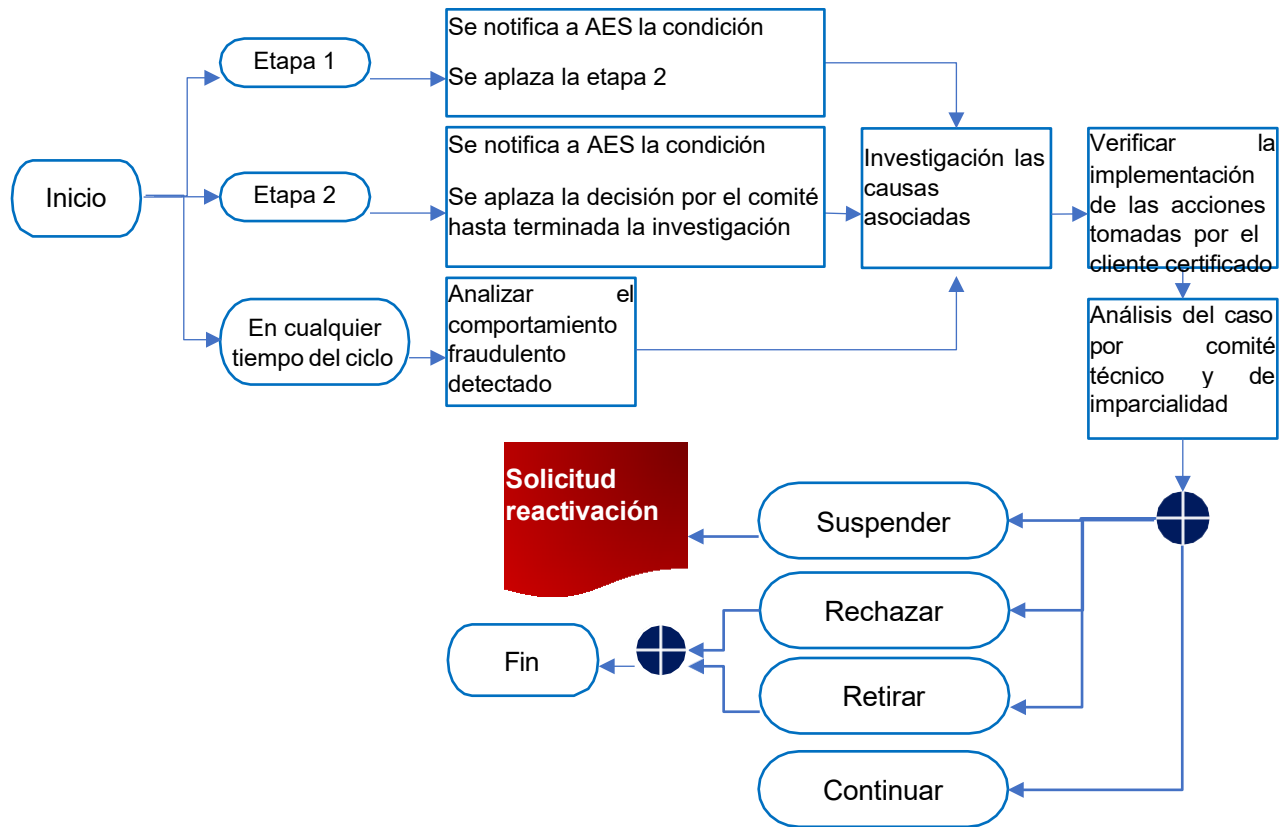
Inicio

Etapa 1

Se notifica a AES la condición

Se aplaza la etapa 2

Etapa 2

Se notifica a AES la condición

Se aplaza la decisión por el comité hasta terminada la investigación

En cualquier tiempo del ciclo

Analizar el comportamiento fraudulento detectado

Investigación las causas asociadas

Verificar la implementación de las acciones tomadas por el cliente certificado

Análisis del caso por comité técnico y de imparcialidad

Solicitud reactivación

Suspender

Rechazar

Retirar

Continuar

Fin